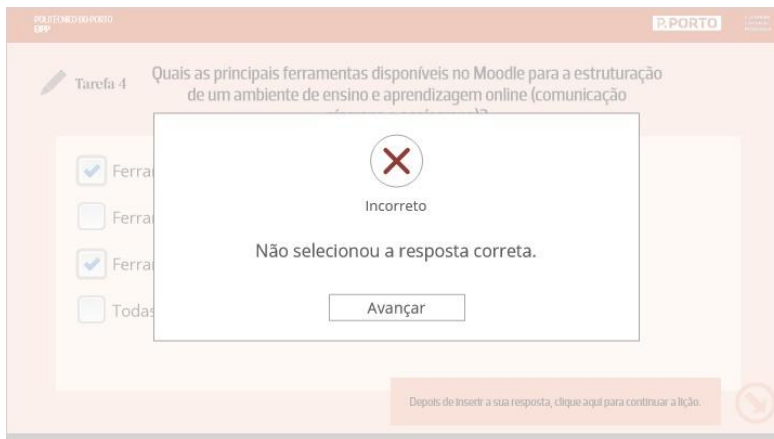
POLITÉCNICO DO PORTO
ESPP

P.PORTO

Tarefa 4

Quais as principais ferramentas disponíveis no Moodle para a estruturação de um ambiente de ensino e aprendizagem online (comunicação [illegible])?

Ferra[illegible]

Ferra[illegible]

Ferra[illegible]

Todas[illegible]

Incorreto

Não selecionou a resposta correta.

Avançar

Depois de inserir a sua resposta, clique aqui para continuar a lição.